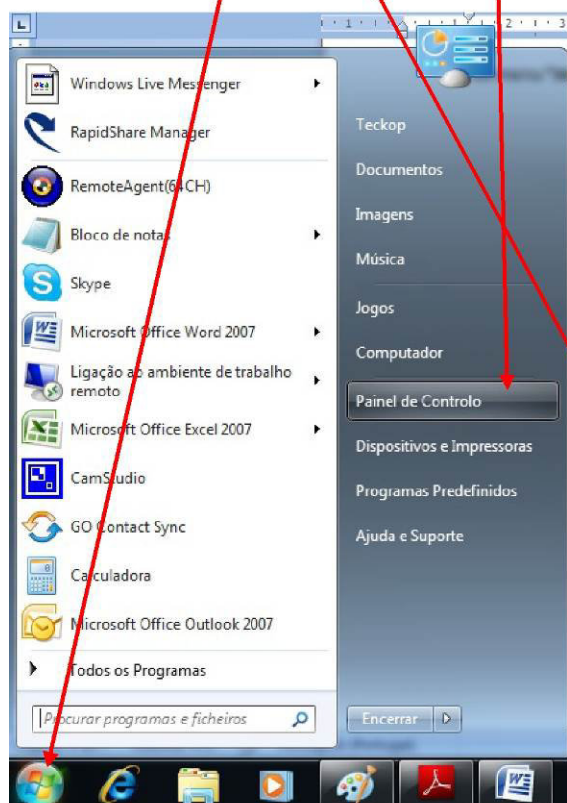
Windows Live Messenger

RapidShare Manager

RemoteAgent(64CH)

Bloco de notas

Skype

Microsoft Office Word 2007

Ligação ao ambiente de trabalho remoto

Microsoft Office Excel 2007

CamStudio

GO Contact Sync

Calculadora

Microsoft Office Outlook 2007

Todos os Programas

Procurar programas e ficheiros

Teckop

Documentos

Imagens

Música

Jogos

Computador

Painel de Controlo

Dispositivos e Impressoras

Programas Predefinidos

Ajuda e Suporte

Encerrar